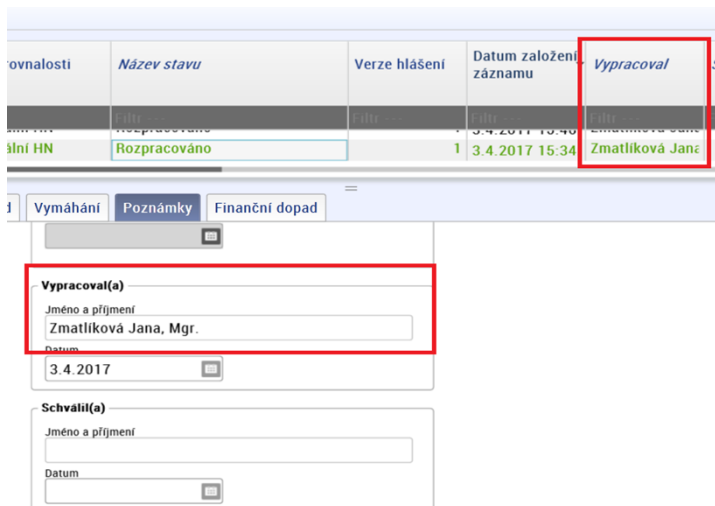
| rovnalosti | Název stavu | Verze hlášení | Datum založení záznamu | Vypracoval |
|---|---|---|---|---|
| | Filtr ... | Filtr ... | Filtr ... | Filtr ... |
| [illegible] HN | Rozpracováno | 1 | 3.4.2017 15:40 | Zmatlíková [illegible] |
| ální HN | Rozpracováno | 1 | 3.4.2017 15:34 | Zmatlíková Jana |

d Vymáhání Poznámky Finanční dopad

Vypracoval(a)
Jméno a příjmení
Zmatlíková Jana, Mgr.
Datum
3.4.2017

Schválil(a)
Jméno a příjmení
Datum